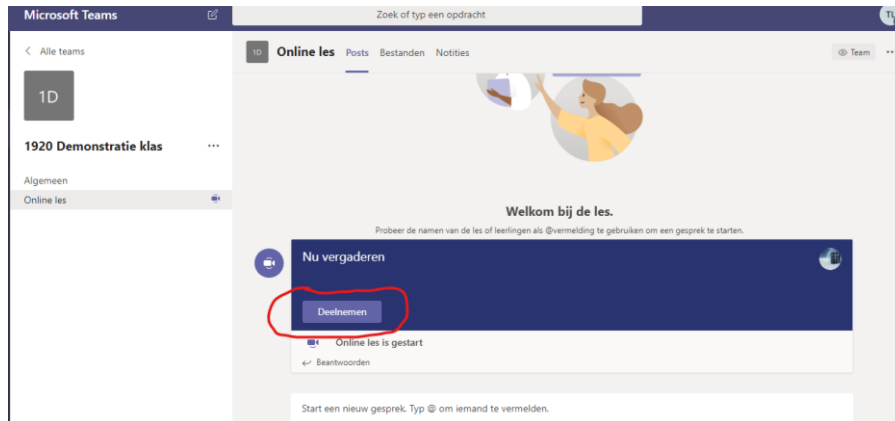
Microsoft Teams

Zoek of typ een opdracht

TL

< Alle teams

1D

1920 Demonstratie klas ···

Algemeen

Online les

1D Online les Posts Bestanden Notities

Team ···

Welkom bij de les.

Probeer de namen van de les of leerlingen als @vermelding te gebruiken om een gesprek te starten.

Nu vergaderen

Deelnemen

Online les is gestart

← Beantwoorden

Start een nieuw gesprek. Typ @ om iemand te vermelden.